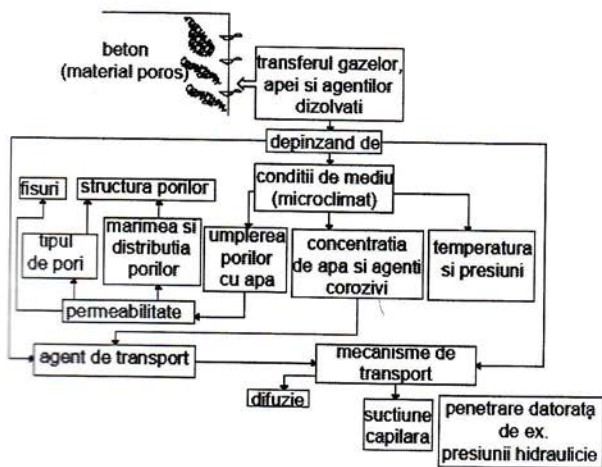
beton (material poros)

transferul gazelor, apei si agentilor dizolvati

depinzand de

conditii de mediu (microclimat)

fisuri

structura porilor

tipul de pori

marimea si distributia porilor

umplerea porilor cu apa

concentratia de apa si agenti corozivi

temperatura si presiuni

permeabilitate

agent de transport

mecanisme de transport

difuzie

suctiune capilara

penetrare datorată de ex. presiunii hidraulicie